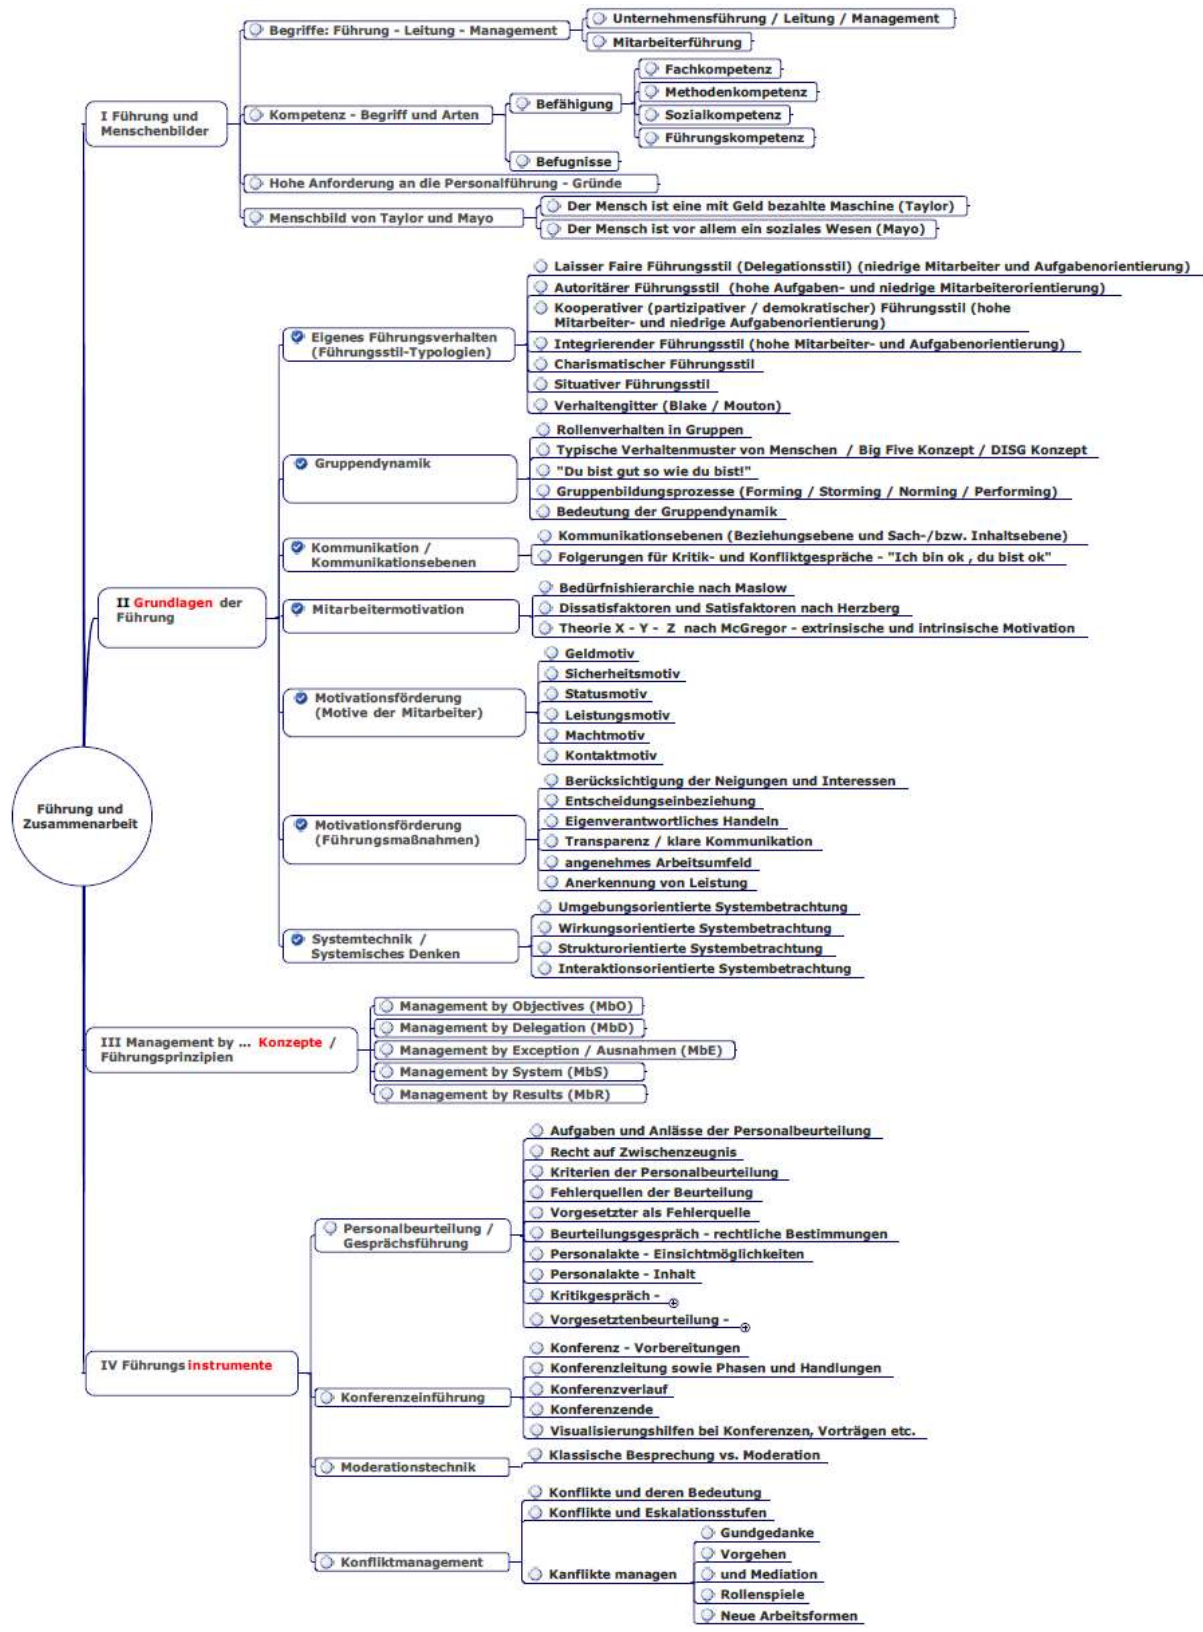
Führung und Zusammenarbeit

I Führung und Menschenbilder

Begriffe: Führung - Leitung - Management
Unternehmensführung / Leitung / Management
Mitarbeiterführung

Kompetenz - Begriff und Arten
Befähigung
Fachkompetenz
Methodenkompetenz
Sozialkompetenz
Führungskompetenz
Befugnisse

Hohe Anforderung an die Personalführung - Gründe

Menschbild von Taylor und Mayo
Der Mensch ist eine mit Geld bezahlte Maschine (Taylor)
Der Mensch ist vor allem ein soziales Wesen (Mayo)

II Grundlagen der Führung

Eigenes Führungsverhalten (Führungsstil-Typologien)
Laisser Faire Führungsstil (Delegationsstil) (niedrige Mitarbeiter und Aufgabenorientierung)
Autoritärer Führungsstil (hohe Aufgaben- und niedrige Mitarbeiterorientierung)
Kooperativer (partizipativer / demokratischer) Führungsstil (hohe Mitarbeiter- und niedrige Aufgabenorientierung)
Integrierender Führungsstil (hohe Mitarbeiter- und Aufgabenorientierung)
Charismatischer Führungsstil
Situativer Führungsstil
Verhaltengitter (Blake / Mouton)

Gruppendynamik
Rollenverhalten in Gruppen
Typische Verhaltenmuster von Menschen / Big Five Konzept / DISG Konzept
"Du bist gut so wie du bist!"
Gruppenbildungsprozesse (Forming / Storming / Norming / Performing)
Bedeutung der Gruppendynamik

Kommunikation / Kommunikationsebenen
Kommunikationsebenen (Beziehungsebene und Sach-/bzw. Inhaltsebene)
Folgerungen für Kritik- und Konfliktgespräche - "Ich bin ok , du bist ok"

Mitarbeitermotivation
Bedürfnishierarchie nach Maslow
Dissatisfaktoren und Satisfaktoren nach Herzberg
Theorie X - Y - Z nach McGregor - extrinsische und intrinsische Motivation

Motivationsförderung (Motive der Mitarbeiter)
Geldmotiv
Sicherheitsmotiv
Statusmotiv
Leistungsmotiv
Machtmotiv
Kontaktmotiv

Motivationsförderung (Führungsmaßnahmen)
Berücksichtigung der Neigungen und Interessen
Entscheidungseinbeziehung
Eigenverantwortliches Handeln
Transparenz / klare Kommunikation
angenehmes Arbeitsumfeld
Anerkennung von Leistung

Systemtechnik / Systemisches Denken
Umgebungsorientierte Systembetrachtung
Wirkungsorientierte Systembetrachtung
Strukturorientierte Systembetrachtung
Interaktionsorientierte Systembetrachtung

III Management by ... Konzepte / Führungsprinzipien
Management by Objectives (MbO)
Management by Delegation (MbD)
Management by Exception / Ausnahmen (MbE)
Management by System (MbS)
Management by Results (MbR)

IV Führungs instrumente

Personalbeurteilung / Gesprächsführung
Aufgaben und Anlässe der Personalbeurteilung
Recht auf Zwischenzeugnis
Kriterien der Personalbeurteilung
Fehlerquellen der Beurteilung
Vorgesetzter als Fehlerquelle
Beurteilungsgespräch - rechtliche Bestimmungen
Personalakte - Einsichtmöglichkeiten
Personalakte - Inhalt
Kritikgespräch -
Vorgesetztenbeurteilung -

Konferenzeinführung
Konferenz - Vorbereitungen
Konferenzleitung sowie Phasen und Handlungen
Konferenzverlauf
Konferenzende
Visualisierungshilfen bei Konferenzen, Vorträgen etc.

Moderationstechnik
Klassische Besprechung vs. Moderation

Konfliktmanagement
Konflikte und deren Bedeutung
Konflikte und Eskalationsstufen
Kanflikte managen
Gundgedanke
Vorgehen
und Mediation
Rollenspiele
Neue Arbeitsformen